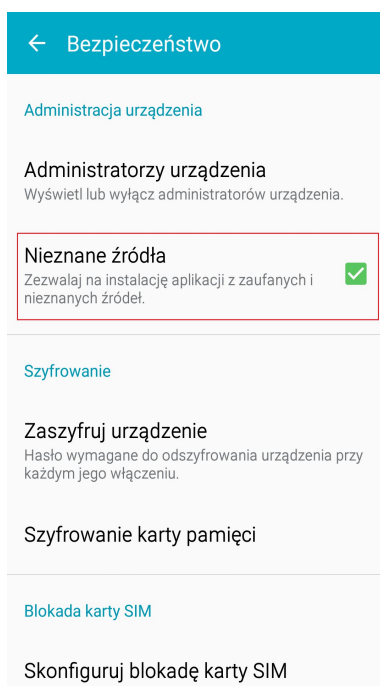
Bezpieczeństwo

Administracja urządzenia

Administratorzy urządzenia
Wyświetl lub wyłącz administratorów urządzenia.

Nieznane źródła
Zezwalaj na instalację aplikacji z zaufanych i nieznanych źródeł.

Szyfrowanie

Zaszyfruj urządzenie
Hasło wymagane do odszyfrowania urządzenia przy każdym jego włączeniu.

Szyfrowanie karty pamięci

Blokada karty SIM

Skonfiguruj blokadę karty SIM